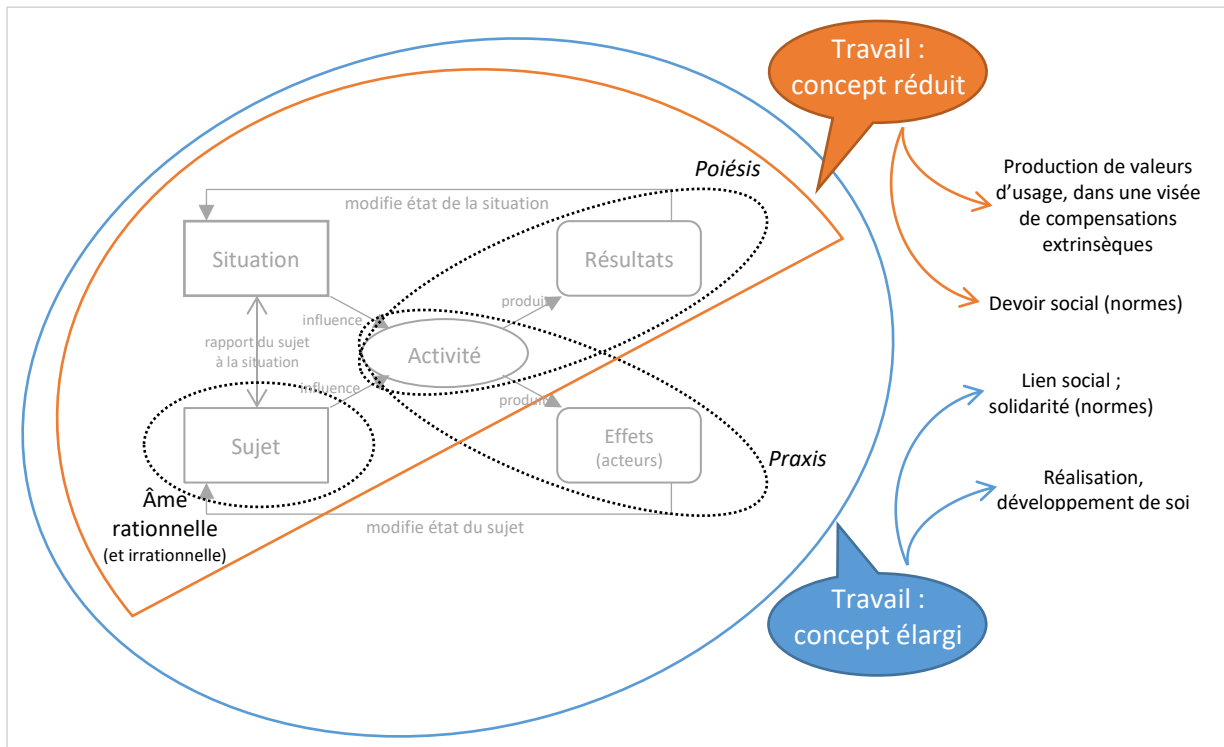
Travail : concept réduit

Poiésis

modifie état de la situation

Situation

Résultats

produit

influence

rapport du sujet à la situation

Activité

influence

produit

Sujet

Effets (acteurs)

Praxis

Âme rationnelle (et irrationnelle)

modifie état du sujet

Production de valeurs d'usage, dans une visée de compensations extrinsèques

Devoir social (normes)

Lien social ; solidarité (normes)

Réalisation, développement de soi

Travail : concept élargi